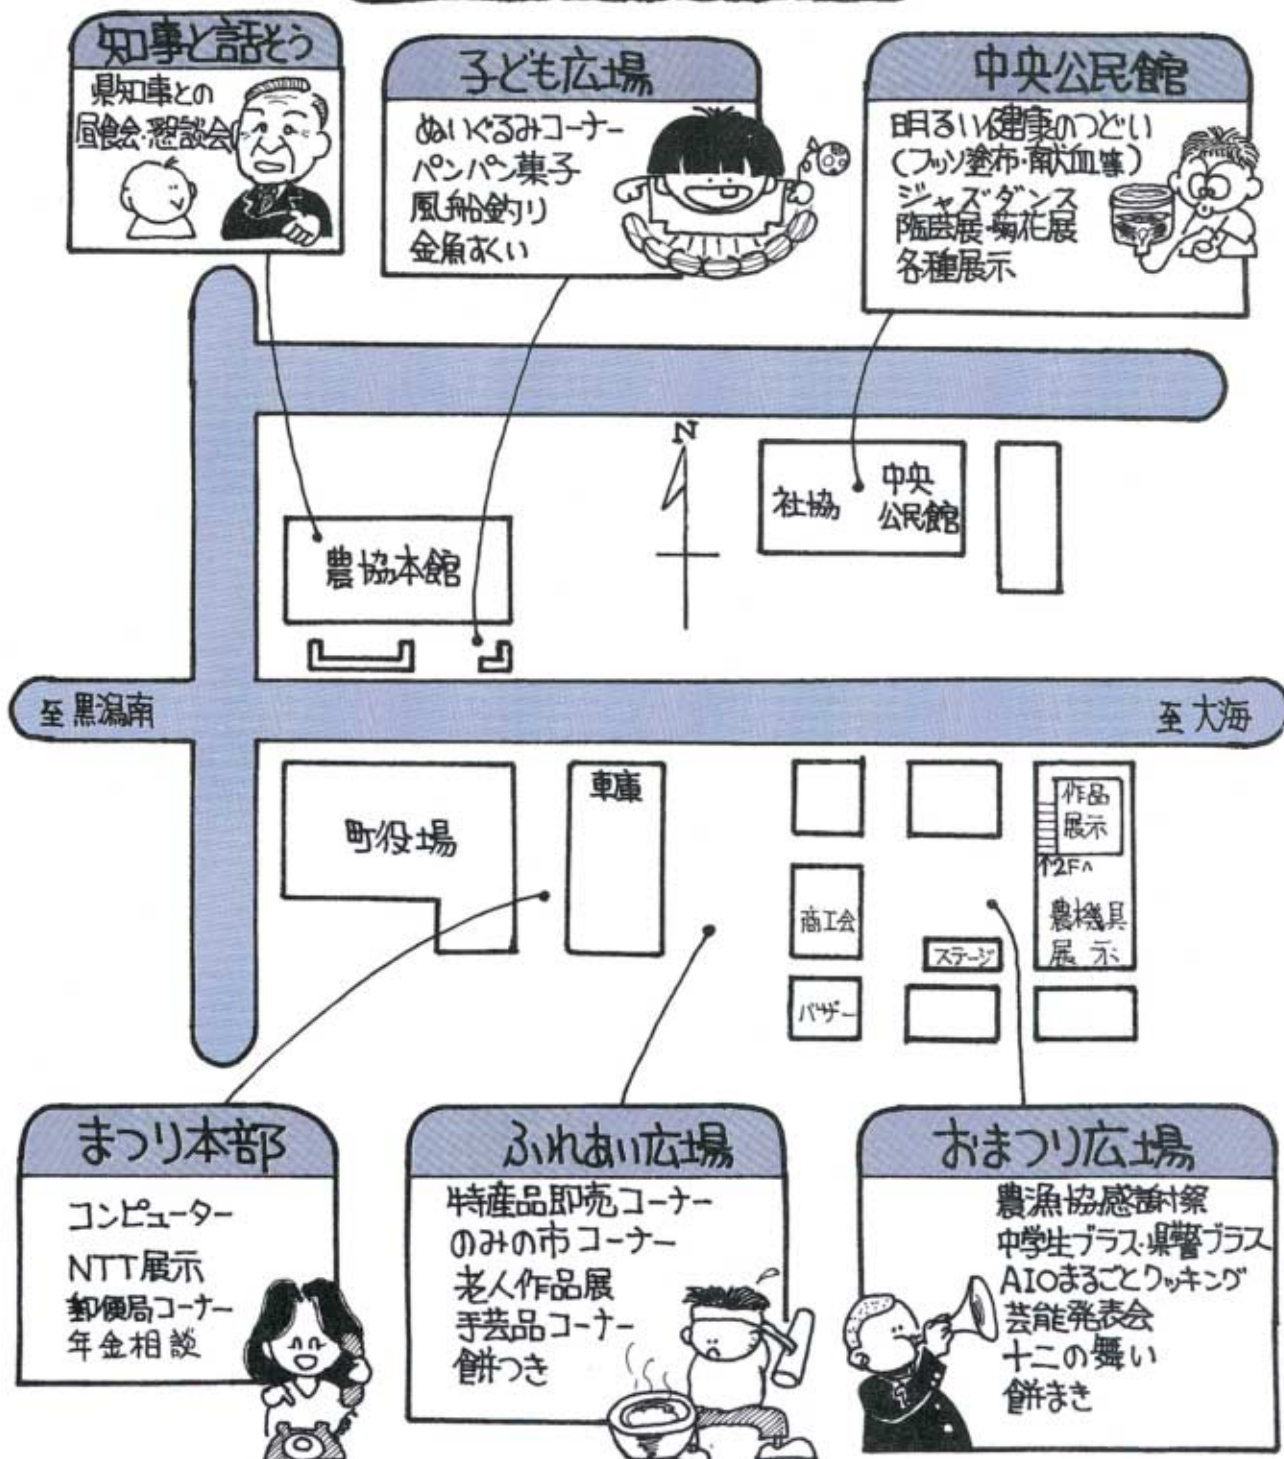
知事と話そう

県知事との
昼食会・懇談会

子ども広場

ぬいぐるみコーナー
パンパン菓子
風船釣り
金魚すくい

中央公民館

明るい健康のつどい
(フッソ塗布・献血等)
ジャズダンス
陶芸展・菊花展
各種展示

N

社協

中央
公民館

農協本館

至 黒潟南

至 大海

車庫

町役場

作品
展示

2F

商工会

農機具
展示

ステージ

バザー

まつり本部

コンピューター
NTT展示
郵便局コーナー
年金相談

ふれあい広場

特産品即売コーナー
のみの市コーナー
老人作品展
手芸品コーナー
餅つき

おまつり広場

農漁協感謝祭
中学生ブラス・県警ブラス
AIOまるごとクッキング
芸能発表会
十二の舞い
餅まき